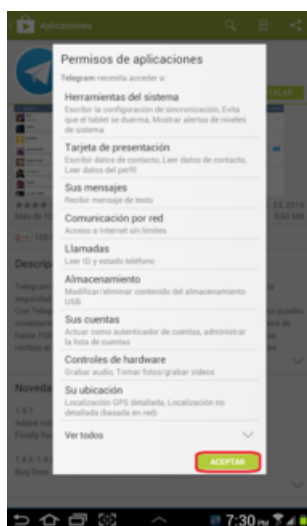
Aplicaciones

Permisos de aplicaciones

Telegram necesita acceder a:

Herramientas del sistema
Cambiar la configuración de sincronización, Evita que el tablet se duerma, Mostrar alertas de niveles de sistema

Tarjeta de presentación
Escribir datos de contacto, Leer datos de contacto, Leer datos del perfil

Sus mensajes
Recibir mensaje de texto

Comunicación por red
Acceso a Internet sin límites

Llamadas
Leer ID y estado teléfono

Almacenamiento
Modificar/eliminar contenido del almacenamiento USB

Sus cuentas
Actuar como autenticador de cuentas, administrar la lista de cuentas

Controles de hardware
Grabar audio, Tomar fotos/grabar videos

Su ubicación
Localización GPS detallada, Localización no detallada (basada en red)

Ver todos

ACEPTAR

Descrip

Noveda

7:30